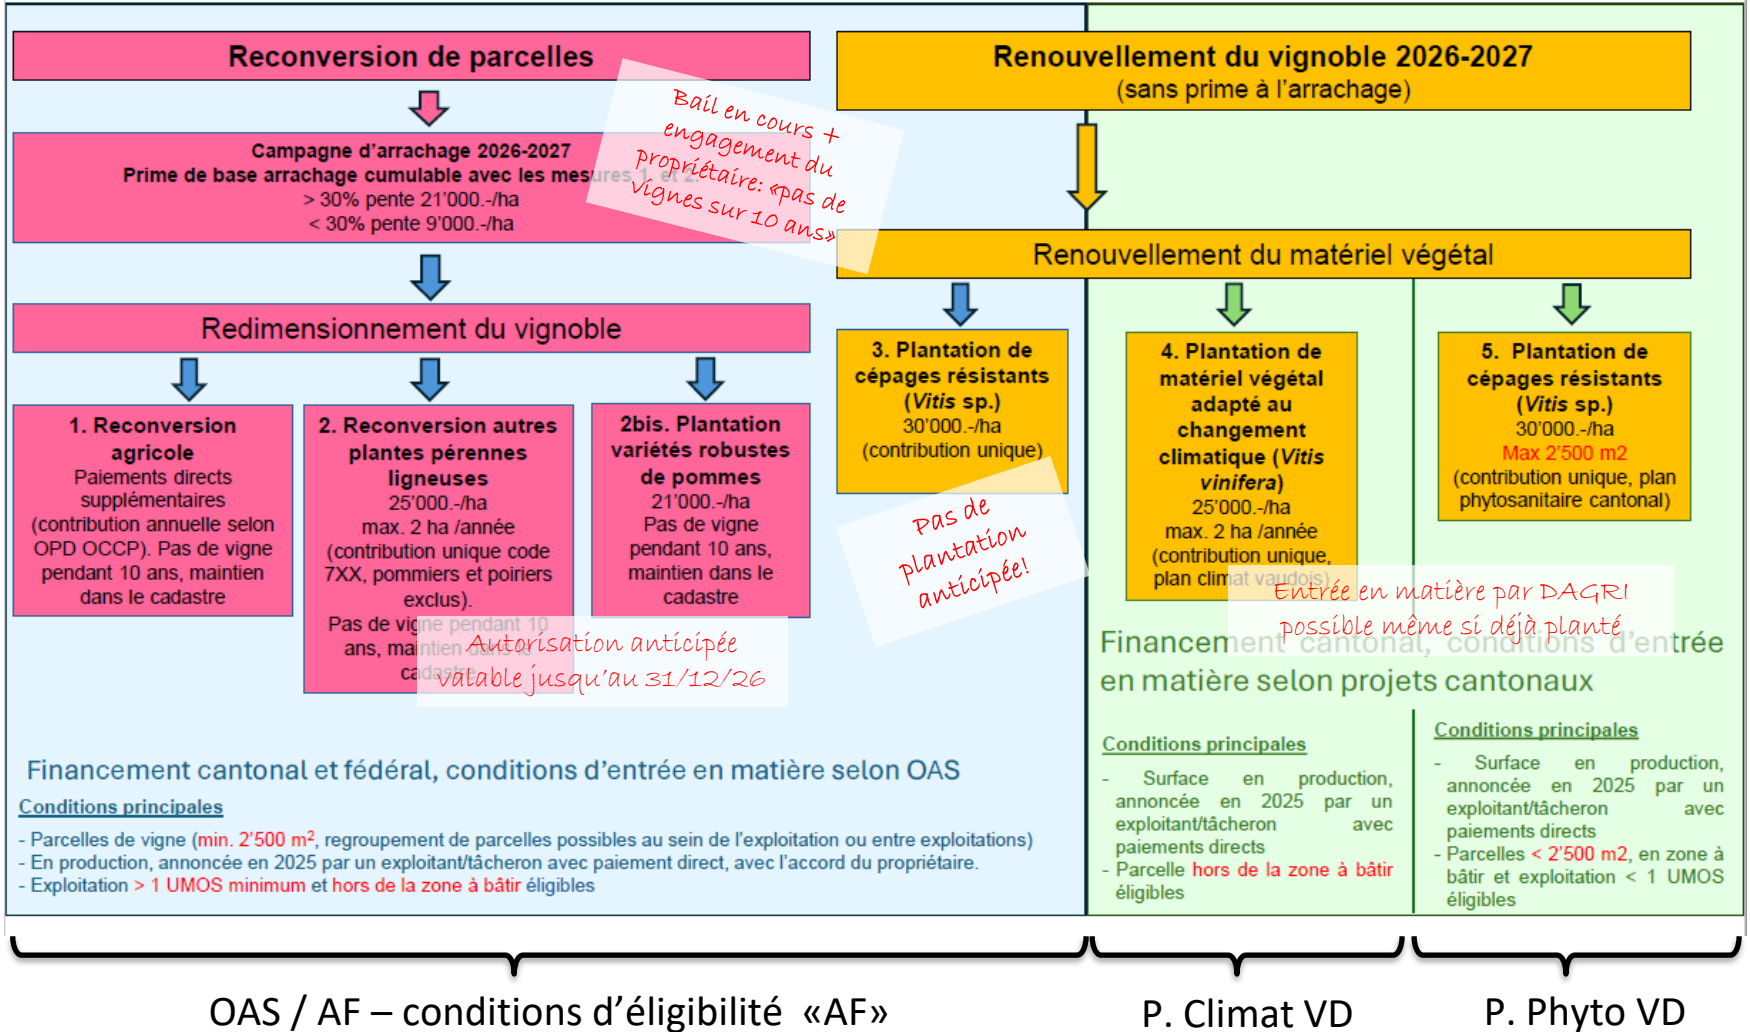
Reconversion de parcelles

Campagne d'arrachage 2026-2027
Prime de base arrachage cumulable avec les mesures 1. et 2.
> 30% pente 21'000.-/ha
< 30% pente 9'000.-/ha

Bail en cours + engagement du propriétaire: «pas de vignes sur 10 ans»

Redimensionnement du vignoble

1. Reconversion agricole
Paiements directs supplémentaires (contribution annuelle selon OPD OCCP). Pas de vigne pendant 10 ans, maintien dans le cadastre

2. Reconversion autres plantes pérennes ligneuses
25'000.-/ha
max. 2 ha /année
(contribution unique code 7XX, pommiers et poiriers exclus).
Pas de vigne pendant 10 ans, maintien dans le cadastre

Autorisation anticipée valable jusqu'au 31/12/26

2bis. Plantation variétés robustes de pommes
21'000.-/ha
Pas de vigne pendant 10 ans, maintien dans le cadastre

Renouvellement du vignoble 2026-2027
(sans prime à l'arrachage)

Renouvellement du matériel végétal

3. Plantation de cépages résistants (Vitis sp.)
30'000.-/ha
(contribution unique)

Pas de plantation anticipée!

4. Plantation de matériel végétal adapté au changement climatique (Vitis vinifera)
25'000.-/ha
max. 2 ha /année
(contribution unique, plan climat vaudois)

Entrée en matière par DAGRI possible même si déjà planté

5. Plantation de cépages résistants (Vitis sp.)
30'000.-/ha
Max 2'500 m2
(contribution unique, plan phytosanitaire cantonal)

Financement cantonal, conditions d'entrée en matière selon projets cantonaux

Conditions principales
- Surface en production, annoncée en 2025 par un exploitant/tâcheron avec paiements directs
- Parcelle hors de la zone à bâtir éligibles

Conditions principales
- Surface en production, annoncée en 2025 par un exploitant/tâcheron avec paiements directs
- Parcelles < 2'500 m2, en zone à bâtir et exploitation < 1 UMOS éligibles

Financement cantonal et fédéral, conditions d'entrée en matière selon OAS

Conditions principales
- Parcelles de vigne (min. 2'500 m$^2$, regroupement de parcelles possibles au sein de l'exploitation ou entre exploitations)
- En production, annoncée en 2025 par un exploitant/tâcheron avec paiement direct, avec l'accord du propriétaire.
- Exploitation > 1 UMOS minimum et hors de la zone à bâtir éligibles

OAS / AF – conditions d'éligibilité «AF»
P. Climat VD
P. Phyto VD